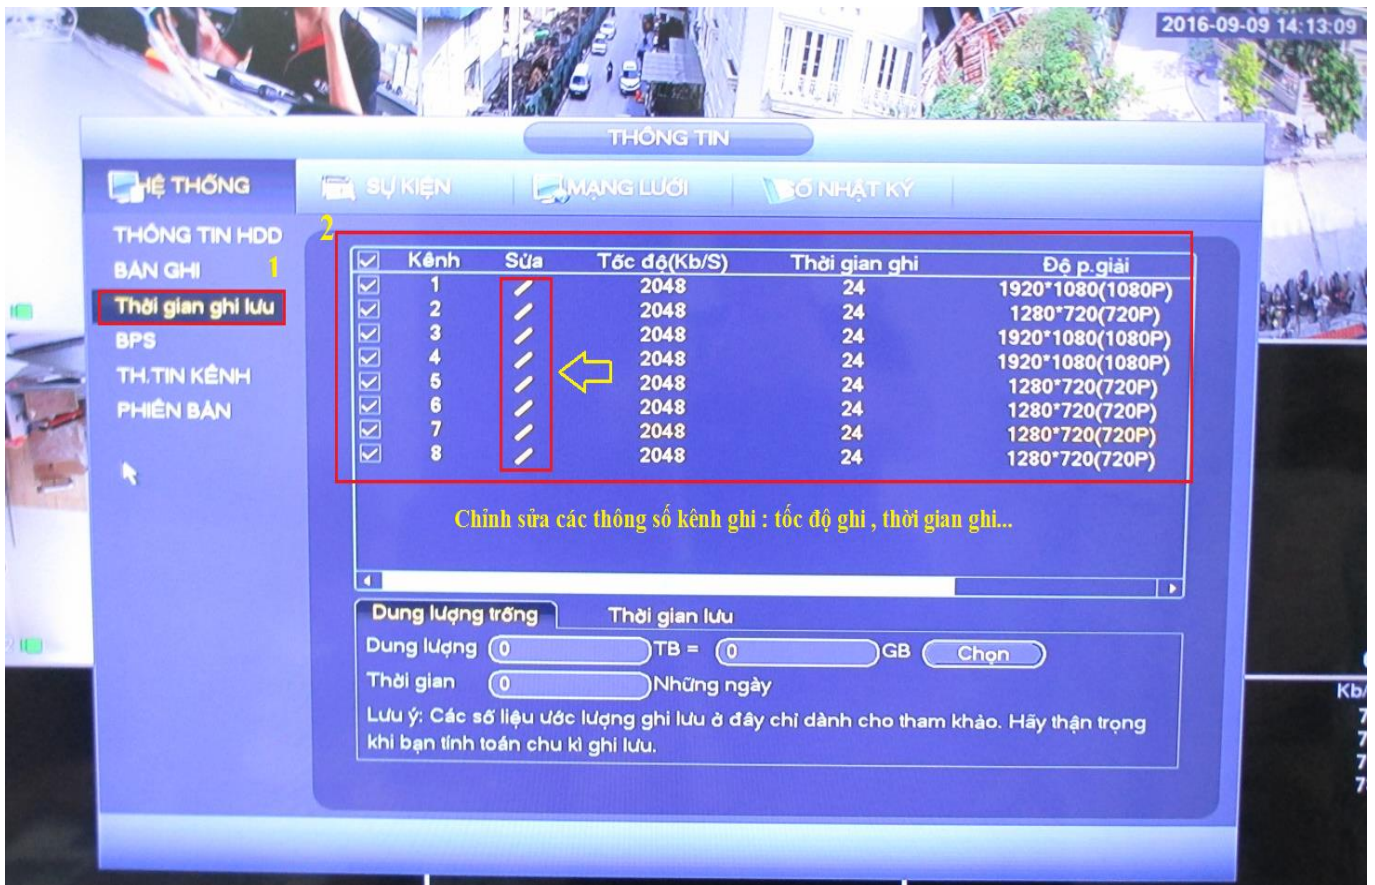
2016-09-09 14:13:09

THÔNG TIN

HỆ THỐNG
SỰ KIỆN
MẠNG LƯỚI
SỔ NHẬT KÝ

THÔNG TIN HDD
BẢN GHI
1
Thời gian ghi lưu
BPS
TH.TIN KÊNH
PHIÊN BẢN

2

| Kênh | Sửa | Tốc độ(Kb/S) | Thời gian ghi | Độ p.giải |
|---|---|---|---|---|
| 1 | | 2048 | 24 | 1920*1080(1080P) |
| 2 | | 2048 | 24 | 1280*720(720P) |
| 3 | | 2048 | 24 | 1920*1080(1080P) |
| 4 | | 2048 | 24 | 1920*1080(1080P) |
| 5 | | 2048 | 24 | 1280*720(720P) |
| 6 | | 2048 | 24 | 1280*720(720P) |
| 7 | | 2048 | 24 | 1280*720(720P) |
| 8 | | 2048 | 24 | 1280*720(720P) |

Chỉnh sửa các thông số kênh ghi : tốc độ ghi , thời gian ghi...

Dung lượng trống
Thời gian lưu
Dung lượng 0 TB = 0 GB Chọn
Thời gian 0 Những ngày
Lưu ý: Các số liệu ước lượng ghi lưu ở đây chỉ dành cho tham khảo. Hãy thận trọng khi bạn tính toán chu kì ghi lưu.

Kb/
7
7
7
7